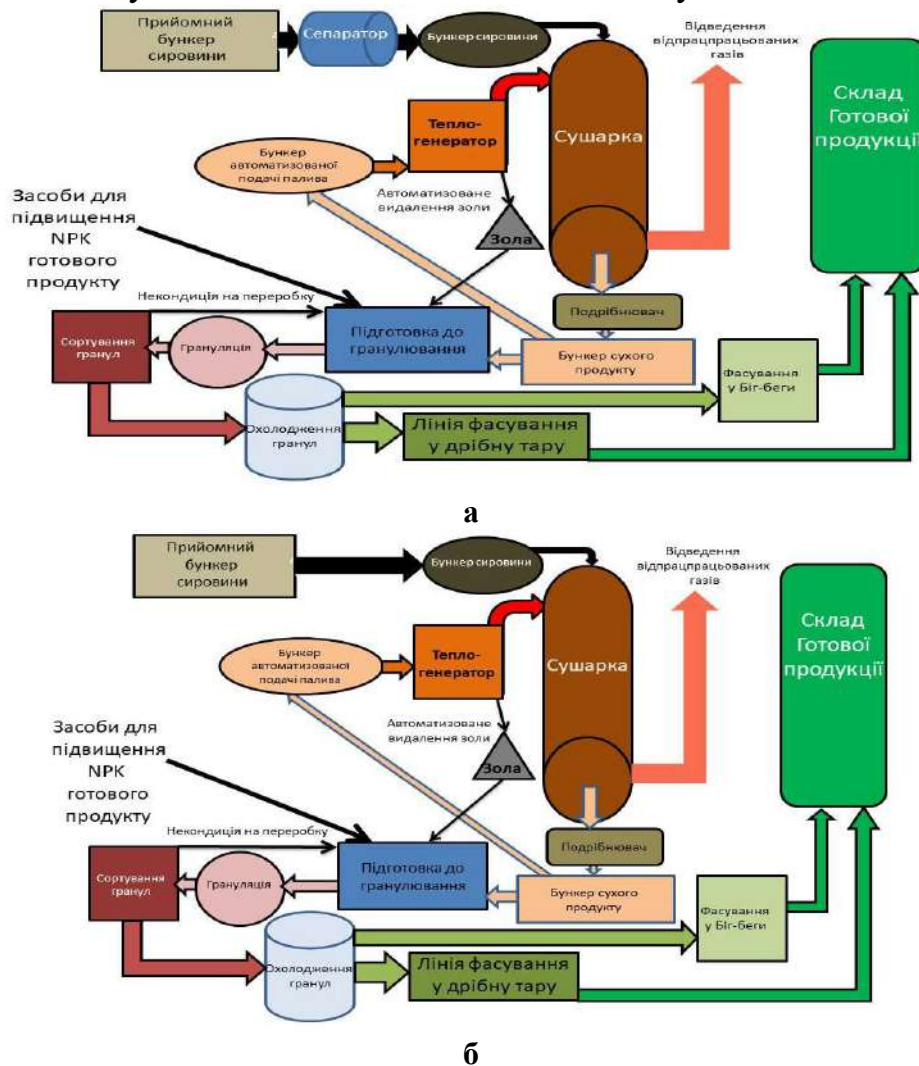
Прийомний бункер сировини

Сепаратор

Бункер сировини

Відведення відпрацпрацьованих газів

Склад Готової продукції

Тепло-генератор

Сушарка

Бункер автоматизованої подачі палива

Автоматизоване видалення золи

Засоби для підвищення NPK готового продукту

Зола

Некондиція на переробку

Подрібнювач

Сортування гранул

Грануляція

Підготовка до гранулювання

Бункер сухого продукту

Фасування у Біг-беги

Охолодження гранул

Лінія фасування у дрібну тару

а

Прийомний бункер сировини

Бункер сировини

Відведення відпрацпрацьованих газів

Склад Готової продукції

Тепло-генератор

Сушарка

Бункер автоматизованої подачі палива

Автоматизоване видалення золи

Засоби для підвищення NPK готового продукту

Зола

Некондиція на переробку

Подрібнювач

Сортування гранул

Грануляція

Підготовка до гранулювання

Бункер сухого продукту

Фасування у Біг-беги

Охолодження гранул

Лінія фасування у дрібну тару

б